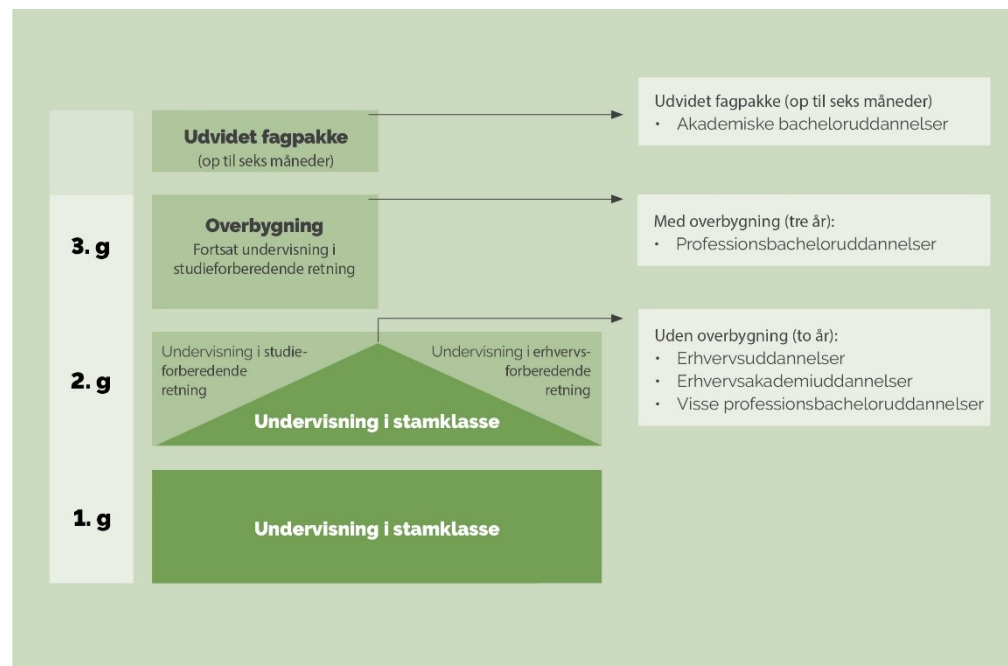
Udvidet fagpakke
(op til seks måneder)

3. g

Overbygning
Fortsat undervisning i studieforberedende retning

2. g

Undervisning i studieforberedende retning

Undervisning i erhvervsforberedende retning

Undervisning i stamklasse

1. g

Undervisning i stamklasse

Udvidet fagpakke (op til seks måneder)
• Akademiske bacheloruddannelser

Med overbygning (tre år):
• Professionsbacheloruddannelser

Uden overbygning (to år):
• Erhvervsuddannelser
• Erhvervsakademiuddannelser
• Visse professionsbacheloruddannelser